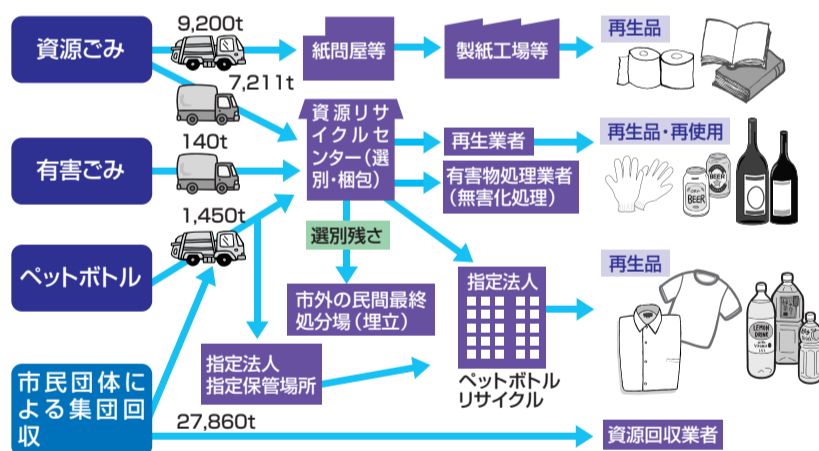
資源ごみ

9,200t

紙問屋等

製紙工場等

再生品

7,211t

資源リサイクルセンター（選別・梱包）

再生業者

再生品・再使用

有害ごみ

140t

有害物処理業者（無害化処理）

BEER

1,450t

選別残さ

ペットボトル

指定法人

再生品

市外の民間最終処分場（埋立）

LEMON DRINK

指定法人
指定保管場所

ペットボトル
リサイクル

市民団体による集団回収

27,860t

資源回収業者